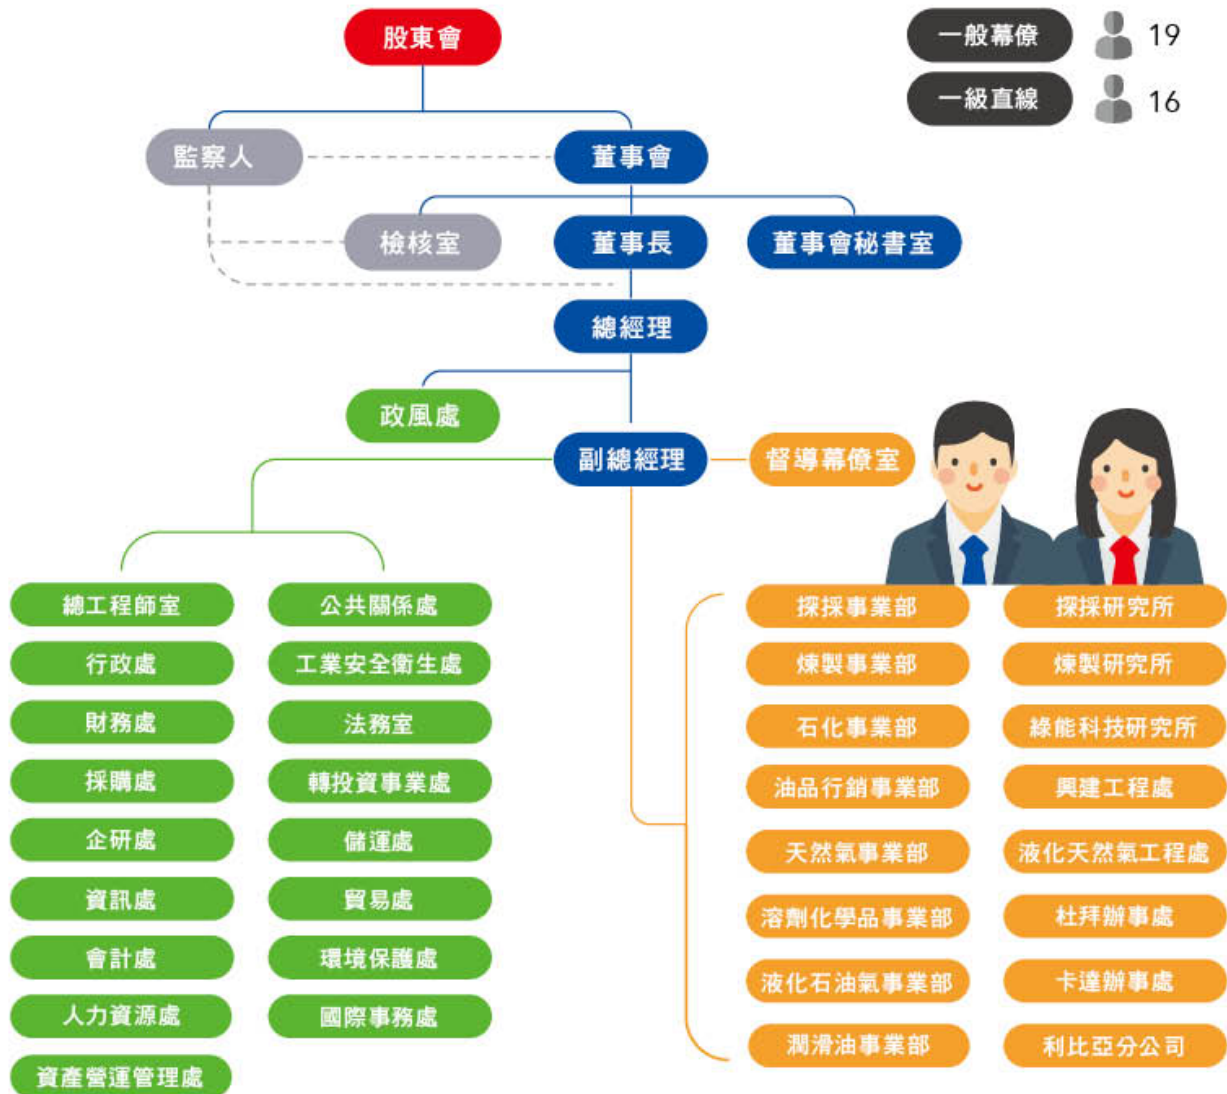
股東會

一般幕僚 19
一級直線 16

監察人
董事會
檢核室
董事長
董事會秘書室
總經理
政風處
副總經理
督導幕僚室

總工程師室
行政處
財務處
採購處
企研處
資訊處
會計處
人力資源處
資產營運管理處

公共關係處
工業安全衛生處
法務室
轉投資事業處
儲運處
貿易處
環境保護處
國際事務處

探採事業部
煉製事業部
石化事業部
油品行銷事業部
天然氣事業部
溶劑化學品事業部
液化石油氣事業部
潤滑油事業部

探採研究所
煉製研究所
綠能科技研究所
興建工程處
液化天然氣工程處
杜拜辦事處
卡達辦事處
利比亞分公司